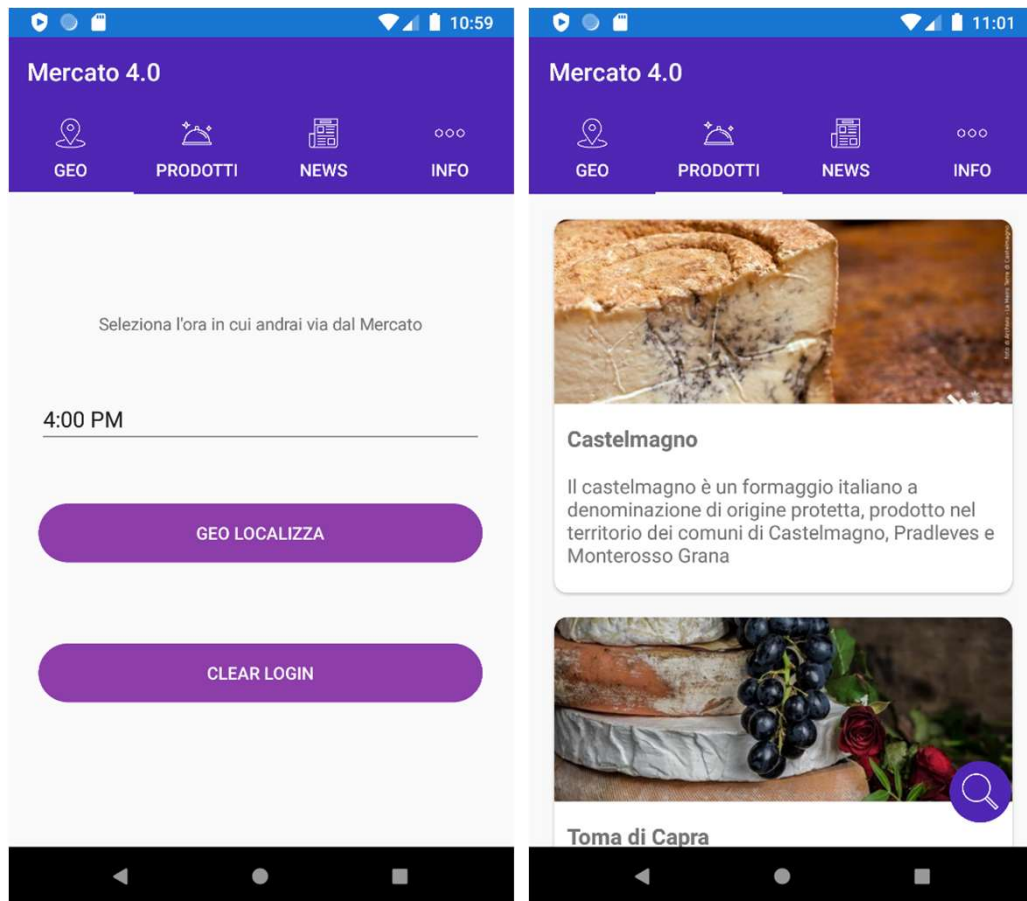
10:59

Mercato 4.0

GEO PRODOTTI NEWS INFO

Seleziona l'ora in cui andrai via dal Mercato

4:00 PM

GEO LOCALIZZA

CLEAR LOGIN

11:01

Mercato 4.0

GEO PRODOTTI NEWS INFO

Castelmagno

Il castelmagno è un formaggio italiano a denominazione di origine protetta, prodotto nel territorio dei comuni di Castelmagno, Pradleves e Monterosso Grana

Toma di Capra